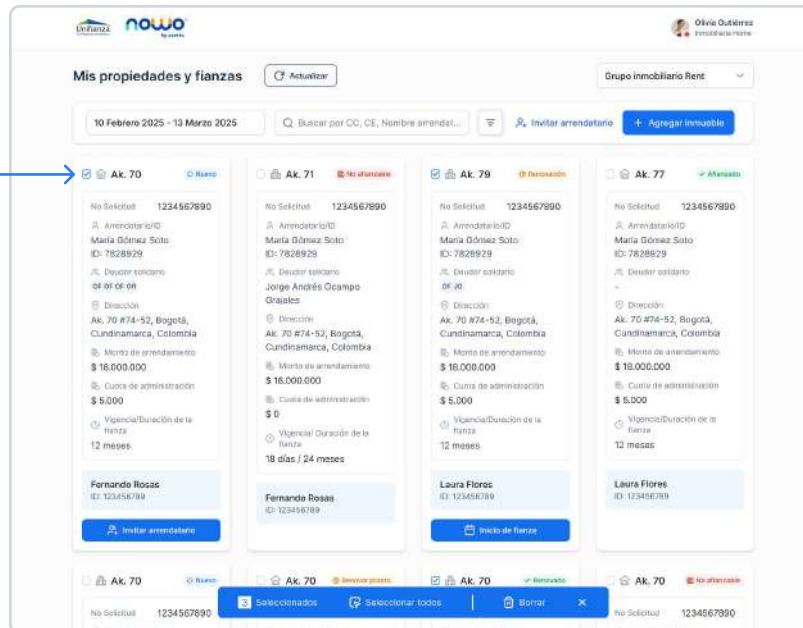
Unifianza nowo by aseta

Olivia Gutiérrez
Inmobiliaria Home

Mis propiedades y fianzas

Actualizar

Grupo inmobiliario Rent

10 Febrero 2025 - 13 Marzo 2025

Buscar por CC, CE, Nombre arrendat...

Invitar arrendatario

+ Agregar inmueble

Ak. 70
Nuevo
No Solicitud 1234567890
Arrendatario/ID
María Gómez Soto
ID: 7828929
Deudor solidario
OF OF OF OR
Dirección
Ak. 70 #74-52, Bogotá, Cundinamarca, Colombia
Monto de arrendamiento
$ 18.000.000
Cuota de administración
$ 5.000
Vigencia/Duración de la fianza
12 meses
Fernando Rosas
ID: 123456789
Invitar arrendatario

Ak. 71
No afianzado
No Solicitud 1234567890
Arrendatario/ID
María Gómez Soto
ID: 7828929
Deudor solidario
Jorge Andrés Ocampo Grajales
Dirección
Ak. 70 #74-52, Bogotá, Cundinamarca, Colombia
Monto de arrendamiento
$ 18.000.000
Cuota de administración
$ 0
Vigencia/Duración de la fianza
18 días / 24 meses
Fernando Rosas
ID: 123456789

Ak. 79
Renovación
No Solicitud 1234567890
Arrendatario/ID
María Gómez Soto
ID: 7828929
Deudor solidario
OF JG
Dirección
Ak. 70 #74-52, Bogotá, Cundinamarca, Colombia
Monto de arrendamiento
$ 18.000.000
Cuota de administración
$ 5.000
Vigencia/Duración de la fianza
12 meses
Laura Flores
ID: 123456789
Inicio de fianza

Ak. 77
Afianzado
No Solicitud 1234567890
Arrendatario/ID
María Gómez Soto
ID: 7828929
Deudor solidario
-
Dirección
Ak. 70 #74-52, Bogotá, Cundinamarca, Colombia
Monto de arrendamiento
$ 18.000.000
Cuota de administración
$ 5.000
Vigencia/Duración de la fianza
12 meses
Laura Flores
ID: 123456789

Ak. 70
Nuevo
No Solicitud 1234567890

Ak. 70
Renovar pronto

Ak. 70
Renovado

Ak. 70
No afianzado
No Solicitud 1234567890

2 Seleccionados
Seleccionar todos
Borrar
×